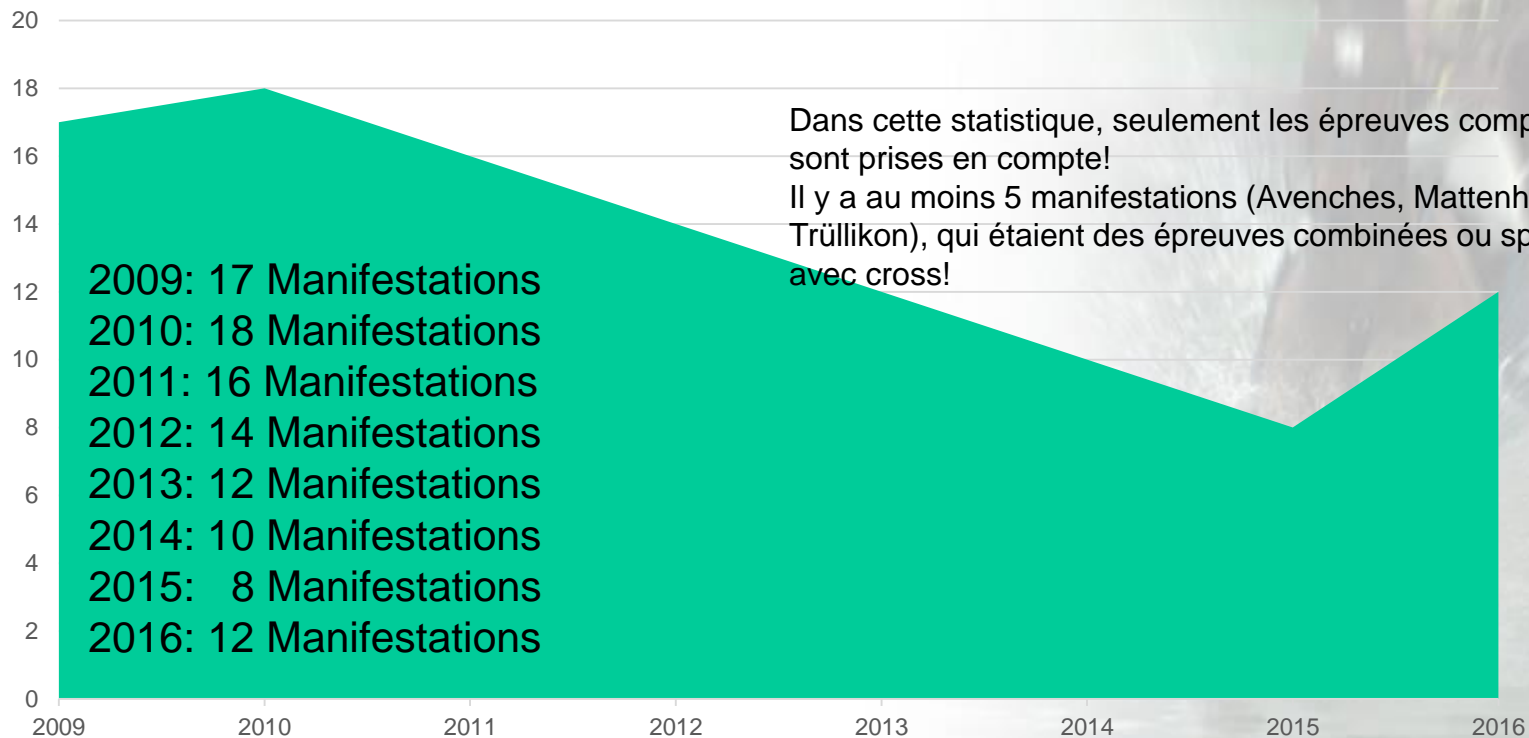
20
18
16
14
12
10
8
6
4
2
0

2009: 17 Manifestations
2010: 18 Manifestations
2011: 16 Manifestations
2012: 14 Manifestations
2013: 12 Manifestations
2014: 10 Manifestations
2015: 8 Manifestations
2016: 12 Manifestations

Dans cette statistique, seulement les épreuves comp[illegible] sont prises en compte!
Il y a au moins 5 manifestations (Avenches, Mattenh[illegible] Trüllikon), qui étaient des épreuves combinées ou sp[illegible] avec cross!

2009 2010 2011 2012 2013 2014 2015 2016